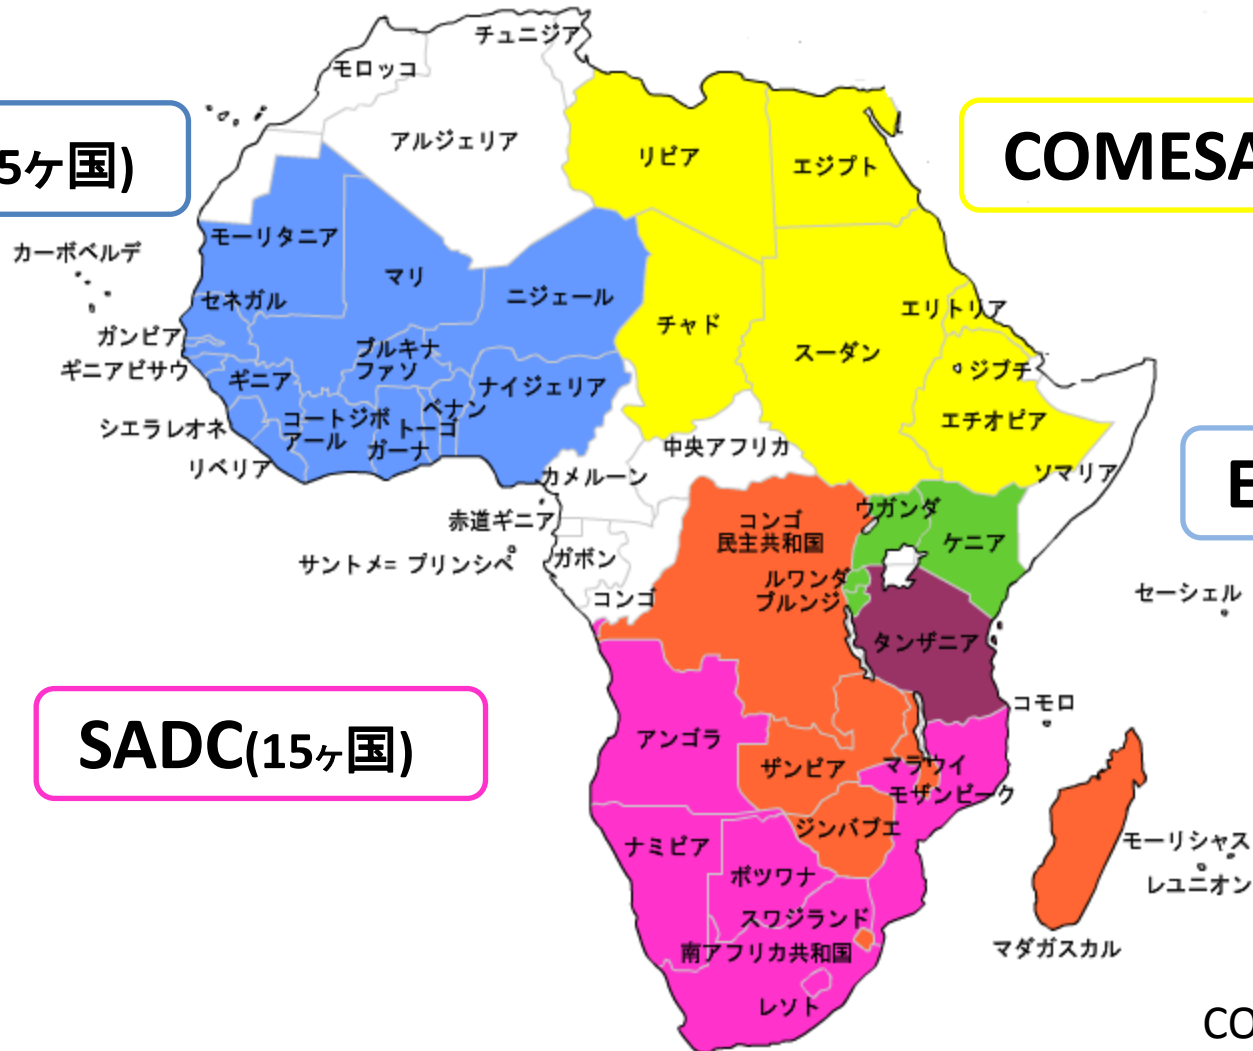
5ヶ国)

COMESA

E

SADC(15ヶ国)

CO

チュニジア
モロッコ
アルジェリア
リビア
エジプト
カーボベルデ
モーリタニア
マリ
セネガル
ニジェール
チャド
ガンビア
ギニアビサウ
ギニア
ブルキナ
ファソ
ナイジェリア
エリトリア
スーダン
ジブチ
シエラレオネ
コートジボ
アール
ベナン
トーゴ
ガーナ
リベリア
中央アフリカ
エチオピア
カメルーン
ソマリア
赤道ギニア
コンゴ
民主共和国
ウガンダ
ケニア
サントメ= プリンシペ
ガボン
ルワンダ
ブルンジ
コンゴ
セーシェル
タンザニア
コモロ
アンゴラ
ザンビア
マラウイ
モザンビーク
ジンバブエ
ナミビア
モーリシャス
ボツワナ
レユニオン
スワジランド
南アフリカ共和国
マダガスカル
レソト